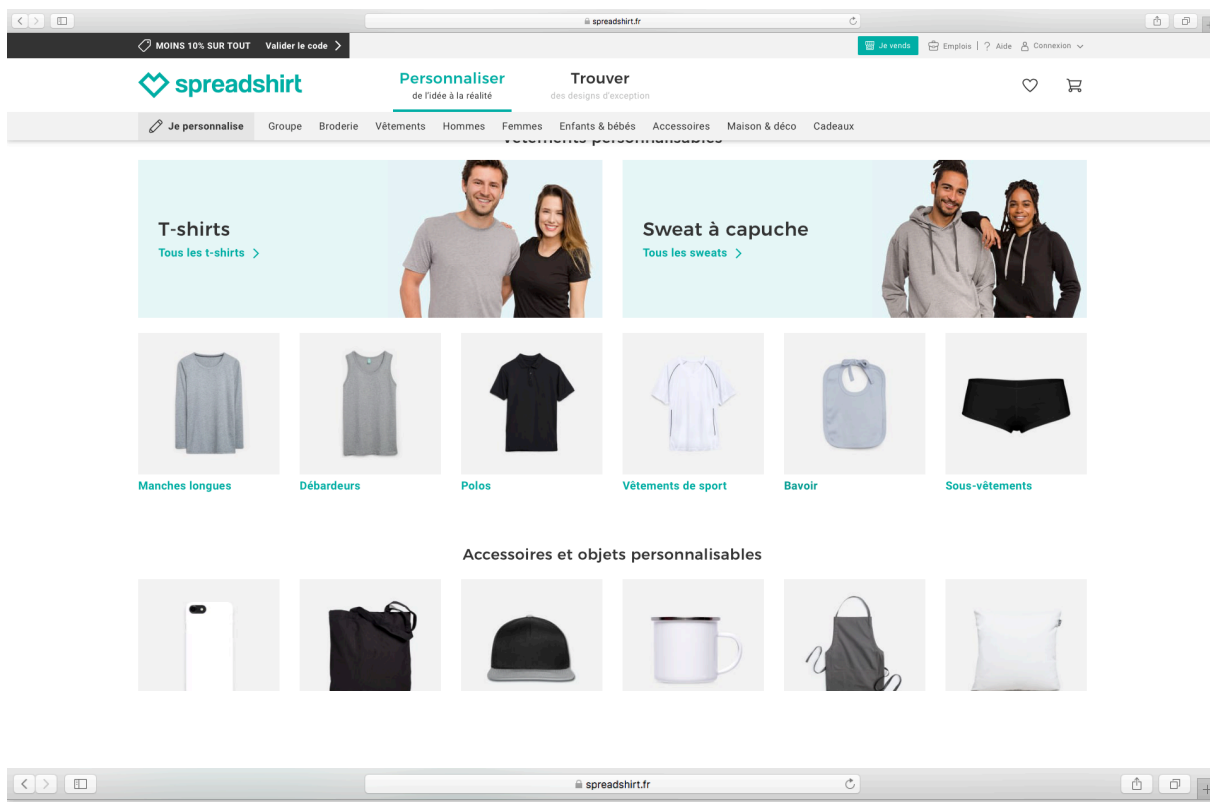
spreadshirt.fr

MOINS 10% SUR TOUT Valider le code

Je vends Emplois | Aide Connexion

spreadshirt

Personnaliser
de l'idée à la réalité

Trouver
des designs d'exception

Je personnalise Groupe Broderie Vêtements Hommes Femmes Enfants & bébés Accessoires Maison & déco Cadeaux

Vêtements personnalisables

T-shirts
Tous les t-shirts

Sweat à capuche
Tous les sweats

Manches longues

Débardeurs

Polos

Vêtements de sport

Bavoir

Sous-vêtements

Accessoires et objets personnalisables

spreadshirt.fr